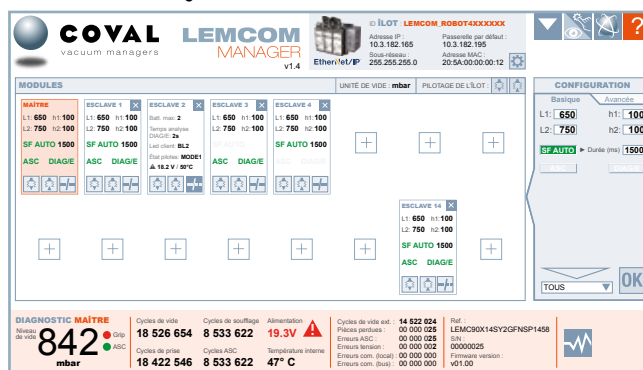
COVAL
vacuum managers

LEMCOM
MANAGER
v1.4

EtherNet/IP

ID ÎLOT : LEMCOM_ROBOT4XXXXXX
Adresse IP :
10.3.182.165
Sous-réseau :
255.255.255.0
Passerelle par défaut :
10.3.182.195
Adresse MAC :
20:5A:00:00:00:12

?

MODULES
UNITÉ DE VIDE : mbar
PILOTAGE DE L'ÎLOT :

MAÎTRE
L1: 650 h1: 100
L2: 750 h2: 100
SF AUTO 1500
ASC DIAG/E

ESCLAVE 1
L1: 650 h1: 100
L2: 750 h2: 100
SF AUTO 1500
ASC DIAG/E

ESCLAVE 2
Batt. max: 2
Temps analyse DIAG/E: 2s
Last client: BL2
État pilotes: MODE1
18.2 V / 50°C

ESCLAVE 3
L1: 650 h1: 100
L2: 750 h2: 100
SF AUTO 1500
ASC DIAG/E

ESCLAVE 4
L1: 650 h1: 100
L2: 750 h2: 100
SF AUTO 1500
ASC DIAG/E

ESCLAVE 14
L1: 650 h1: 100
L2: 750 h2: 100
SF AUTO 1500
ASC DIAG/E

CONFIGURATION
Basique
Avancée
L1: 650
h1: 100
L2: 750
h2: 100
SF AUTO ▸ Durée (ms) 1500
TOUS
OK

DIAGNOSTIC MAÎTRE
Niveau de vide
842
mbar
Grip
ASC
Cycles de vide
18 526 654
Cycles de prise
18 422 546
Cycles de soufflage
8 533 622
Cycles ASC
8 533 622
Alimentation
19.3V
Température interne
47° C
Cycles de vide ext. : 14 522 024
Pièces perdues : 00 000 025
Erreurs ASC : 00 000 025
Erreurs tension : 00 000 002
Erreurs com. (local) : 00 000 000
Erreurs com. (bus) : 00 000 000
Ref. :
LEMC90X14SY2GFNSP1458
S/N :
00000025
Firmware version :
v01.00